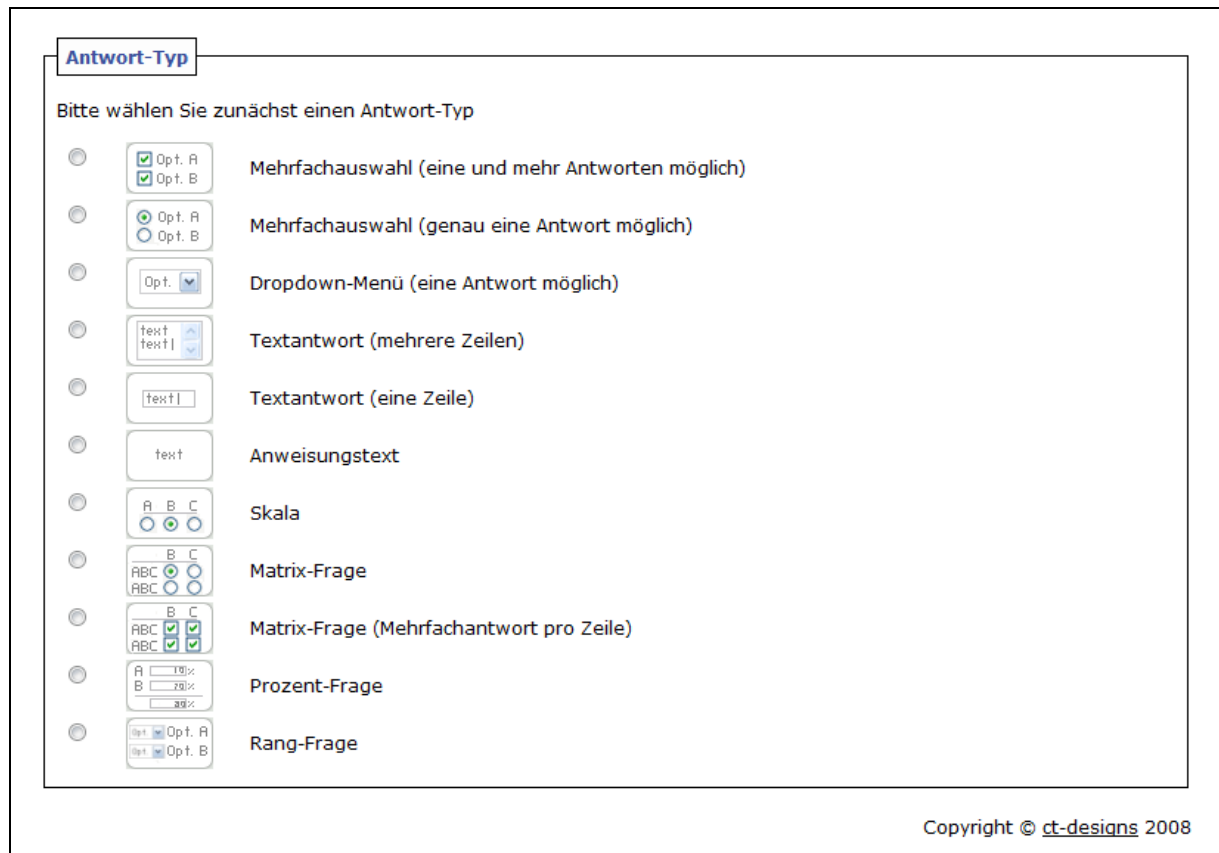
Antwort-Typ

Bitte wählen Sie zunächst einen Antwort-Typ

Opt. A
Opt. B
Mehrfachauswahl (eine und mehr Antworten möglich)

Opt. A
Opt. B
Mehrfachauswahl (genau eine Antwort möglich)

Opt.
Dropdown-Menü (eine Antwort möglich)

text
text
Textantwort (mehrere Zeilen)

text
Textantwort (eine Zeile)

text
Anweisungstext

A B C
Skala

B C
ABC
ABC
Matrix-Frage

B C
ABC
ABC
Matrix-Frage (Mehrfachantwort pro Zeile)

A 10%
B 20%
30%
Prozent-Frage

Opt Opt. A
Opt Opt. B
Rang-Frage

Copyright © ct-designs 2008